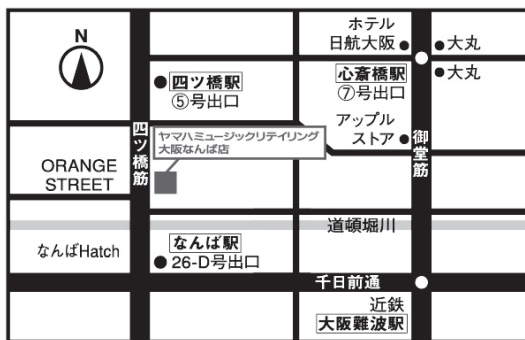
N

ホテル日航大阪

大丸

大丸

四ツ橋駅
⑤号出口

心斎橋駅
⑦号出口

アップルストア

四ツ橋筋

御堂筋

ヤマハミュージックリテイリング大阪なんば店

ORANGE STREET

道頓堀川

なんばHatch

なんば駅
26-D号出口

千日前通

近鉄
大阪難波駅